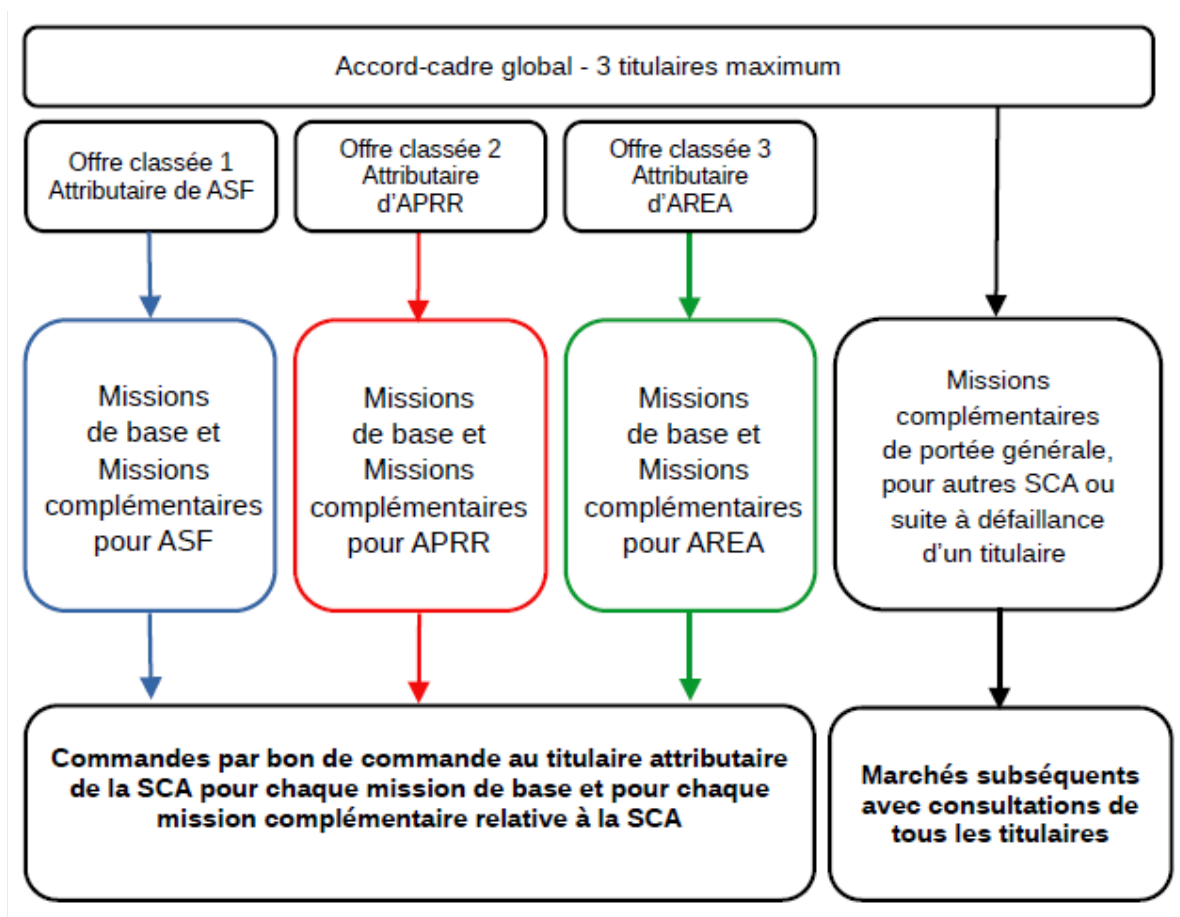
Accord-cadre global - 3 titulaires maximum

Offre classée 1
Attributaire de ASF

Offre classée 2
Attributaire
d'APRR

Offre classée 3
Attributaire
d'AREA

Missions
de base et
Missions
complémentaires
pour ASF

Missions
de base et
Missions
complémentaires
pour APRR

Missions
de base et
Missions
complémentaires
pour AREA

Missions
complémentaires
de portée générale,
pour autres SCA ou
suite à défaillance
d'un titulaire

Commandes par bon de commande au titulaire attributaire de la SCA pour chaque mission de base et pour chaque mission complémentaire relative à la SCA

Marchés subséquents avec consultations de tous les titulaires